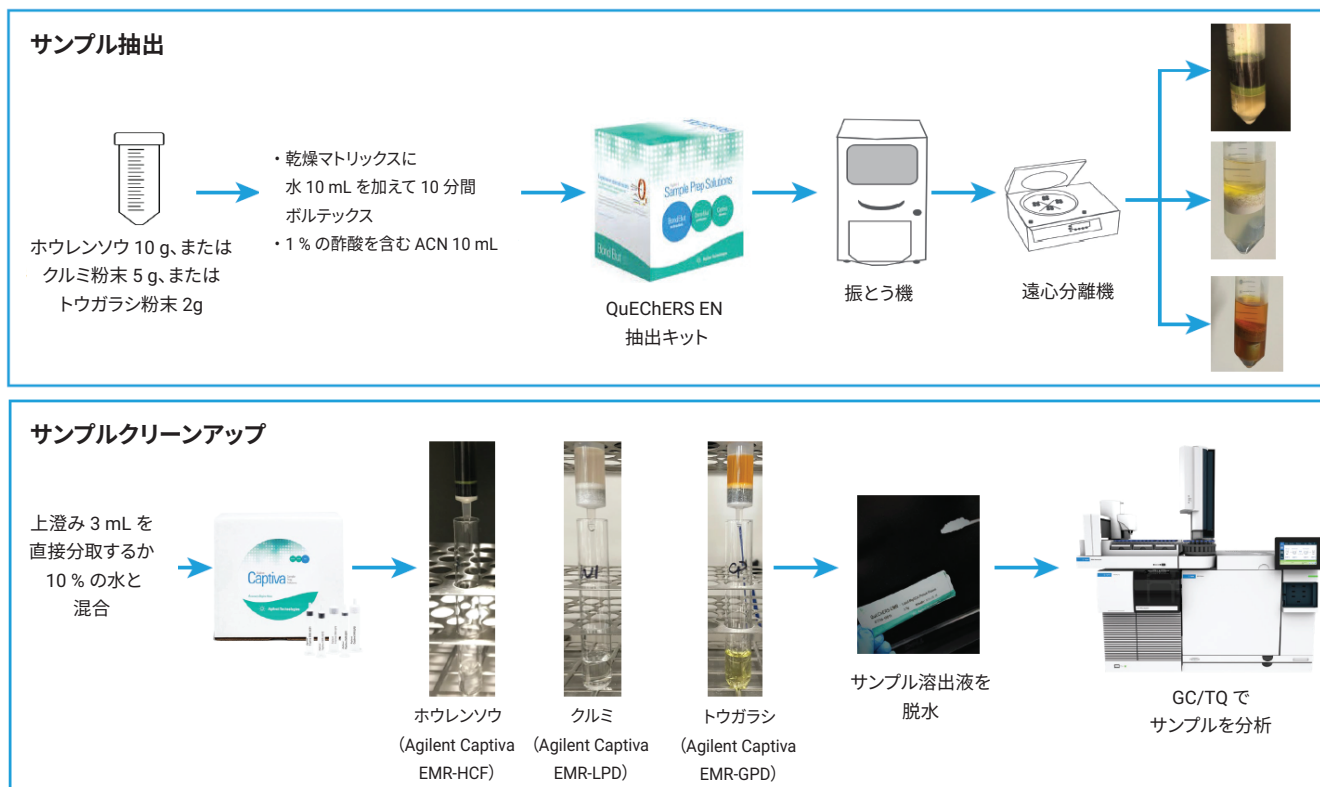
サンプル抽出

ホウレンソウ 10 g、または
クルミ粉末 5 g、または
トウガラシ粉末 2g

・乾燥マトリックスに
水 10 mL を加えて 10 分間
ボルテックス
・1 % の酢酸を含む ACN 10 mL

Sample Prep Solutions

QuEChERS EN
抽出キット

振とう機

遠心分離機

サンプルクリーンアップ

上澄み 3 mL を
直接分取するか
10 % の水と
混合

Captiva

ホウレンソウ
（Agilent Captiva
EMR-HCF）

クルミ
（Agilent Captiva
EMR-LPD）

トウガラシ
（Agilent Captiva
EMR-GPD）

サンプル溶出液を
脱水

GC/TQ で
サンプルを分析